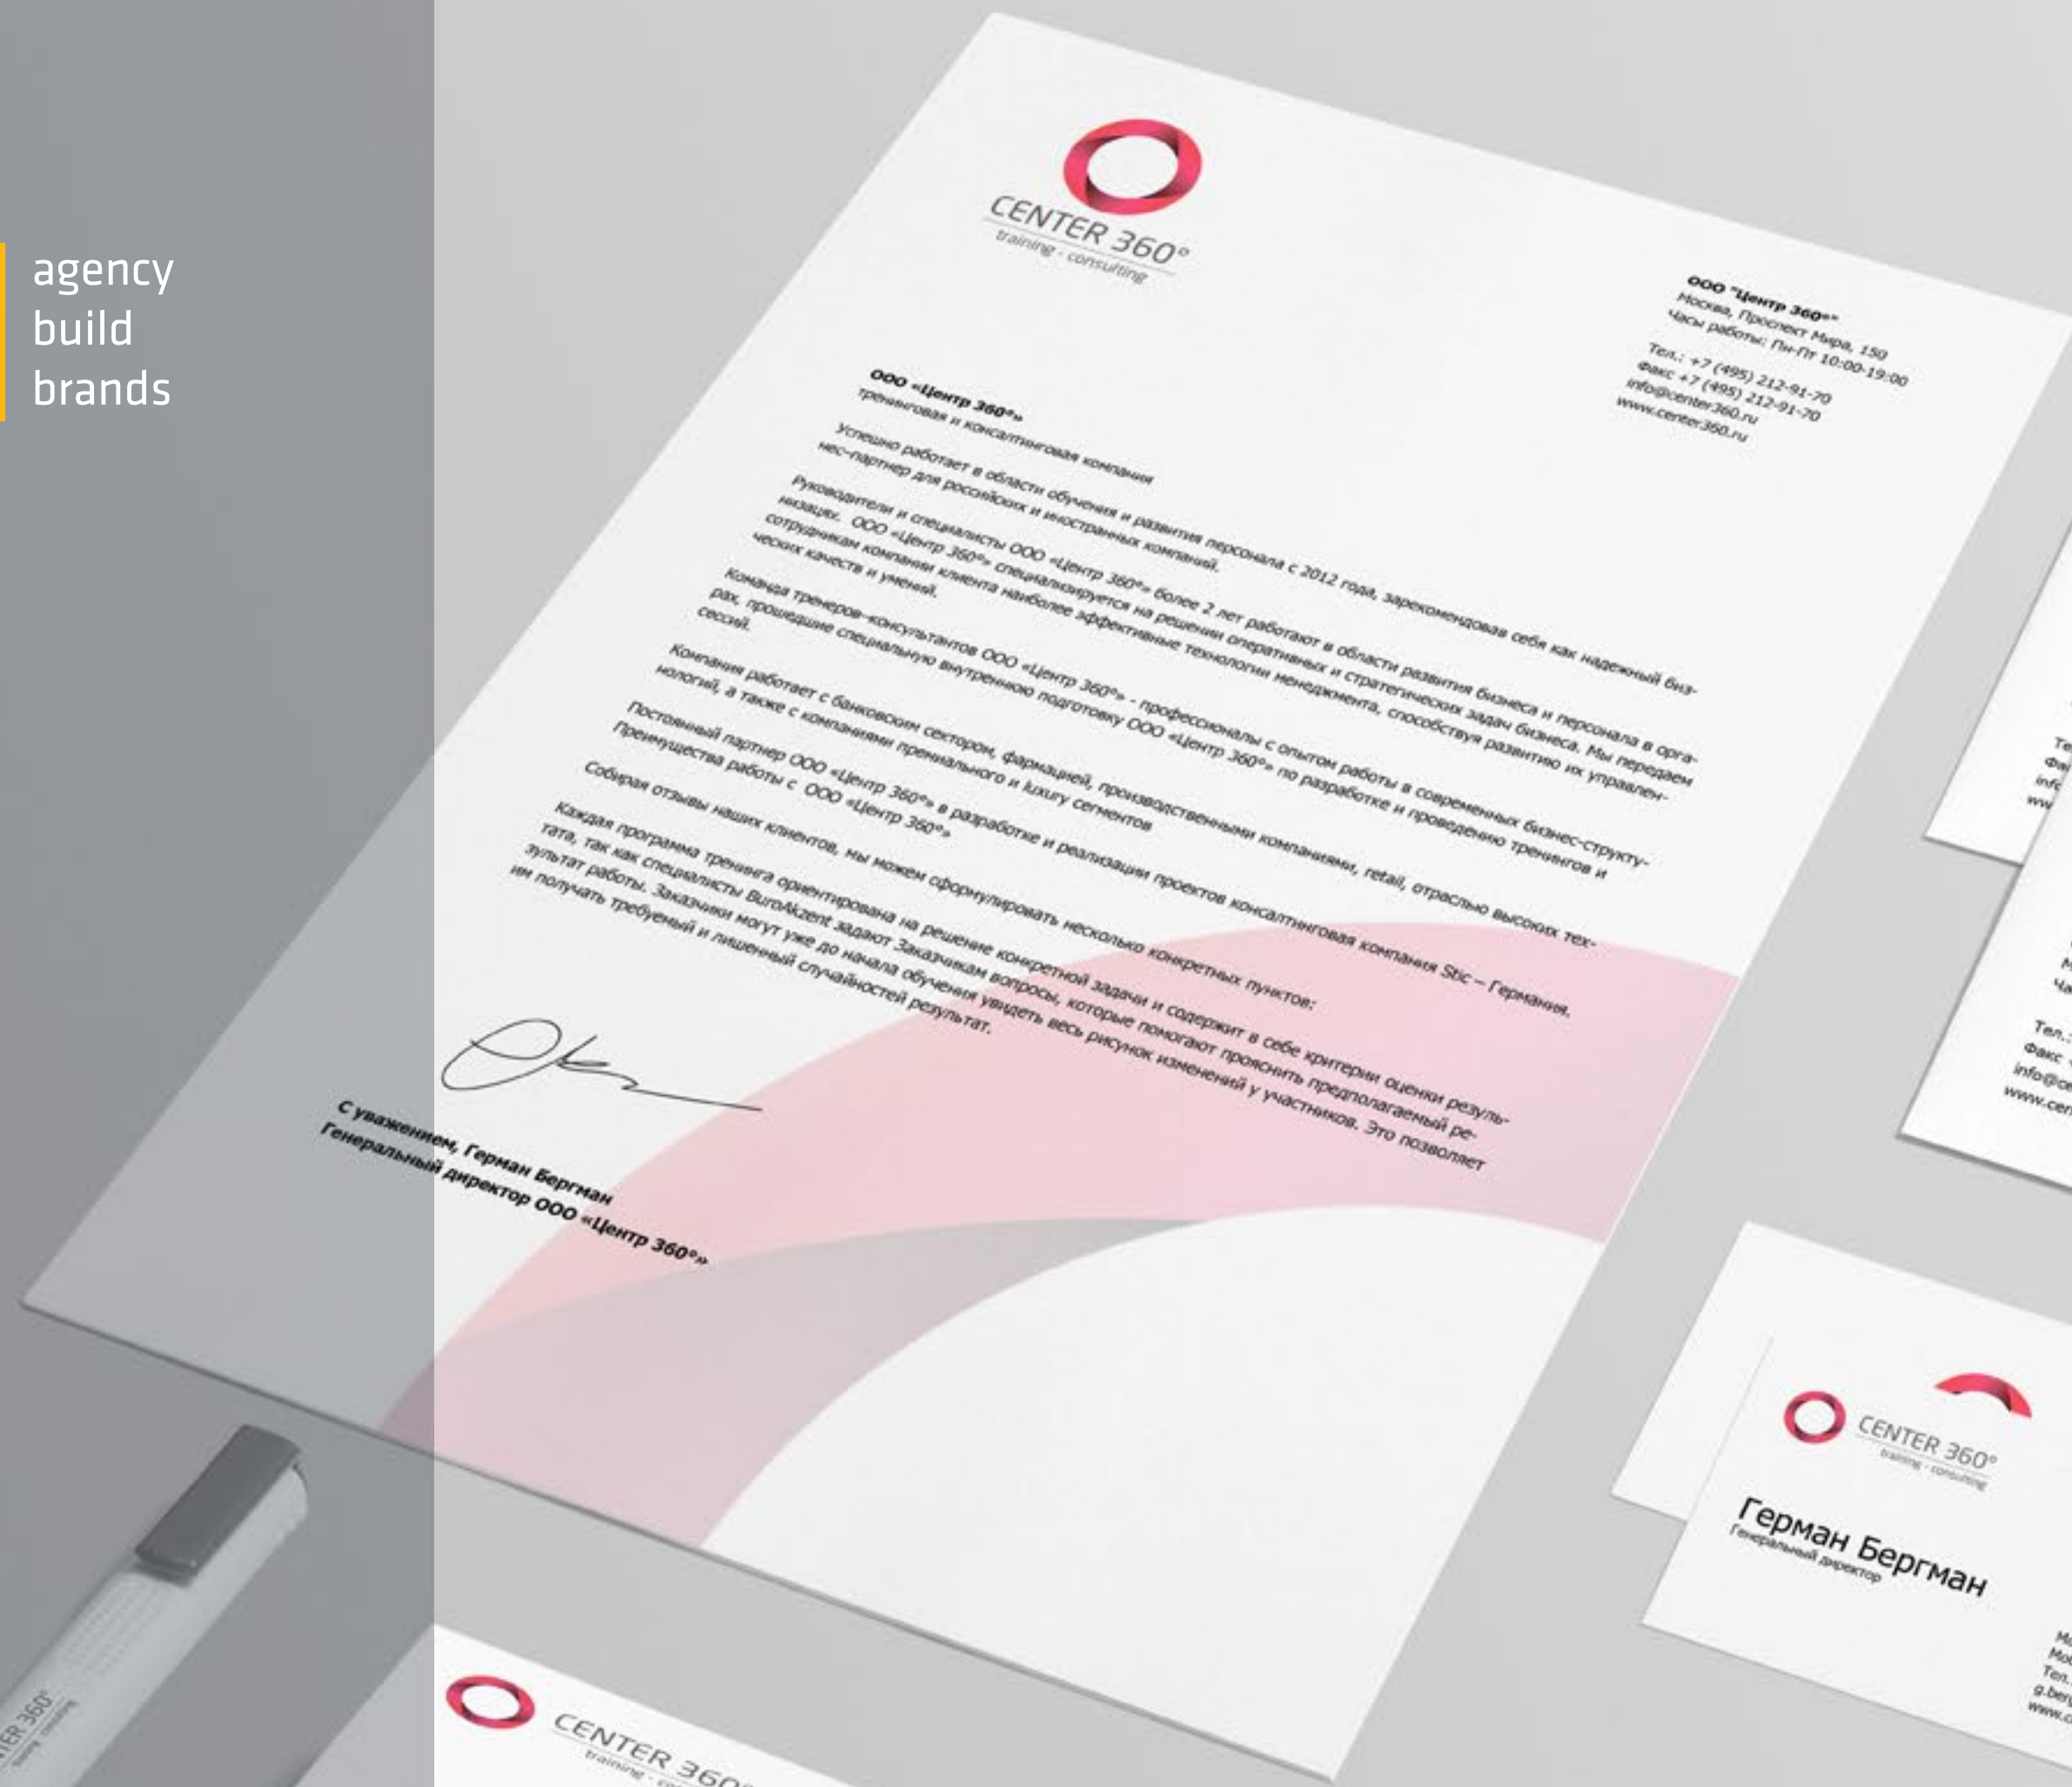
agency
build
brands

CENTER 360°
training · consulting

ООО "Центр 360°"
Москва, Проспект Мира, 150
Часы работы: Пн-Пт 10:00-19:00

Тел.: +7 (495) 212-91-70
Факс +7 (495) 212-91-70
info@center360.ru
www.center360.ru

ООО «Центр 360°»
тренинговая и консалтинговая компания

Успешно работает в области обучения и развития персонала с 2012 года, зарекомендовав себя как надежный бизнес-партнер для российских и иностранных компаний.

Руководители и специалисты ООО «Центр 360°» более 2 лет работают в области развития бизнеса и персонала в организациях. ООО «Центр 360°» специализируется на решении оперативных и стратегических задач бизнеса. Мы передаем сотрудникам компании клиента наиболее эффективные технологии менеджмента, способствуя развитию их управленческих качеств и умений.

Команда тренеров-консультантов ООО «Центр 360°» - профессионалы с опытом работы в современных бизнес-структурах, прошедшие специальную внутреннюю подготовку ООО «Центр 360°» по разработке и проведению тренингов и сессий.

Компания работает с банковским сектором, фармацией, производственными компаниями, retail, отраслью высоких технологий, а также с компаниями премиального и luxury сегментов

Постоянный партнер ООО «Центр 360°» в разработке и реализации проектов консалтинговая компания Stic – Германия.
Преимущества работы с ООО «Центр 360°»

Собирая отзывы наших клиентов, мы можем сформулировать несколько конкретных пунктов:

Каждая программа тренинга ориентирована на решение конкретной задачи и содержит в себе критерии оценки результата, так как специалисты BuroAkzent задают Заказчикам вопросы, которые помогают прояснить предполагаемый результат работы. Заказчики могут уже до начала обучения увидеть весь рисунок изменений у участников. Это позволяет им получать требуемый и лишенный случайностей результат.

С уважением, Герман Бергман
Генеральный директор ООО «Центр 360°»

Те
Фа
inf
ww

Ч
Тел.
Факс
info@ce
www.cer

CENTER 360°
training · consulting
Герман Бергман
Генеральный директор

Мо
Мо
Тел.
g.ber
www.c

CENTER 360°
training · con

ER 360°
training · consulting